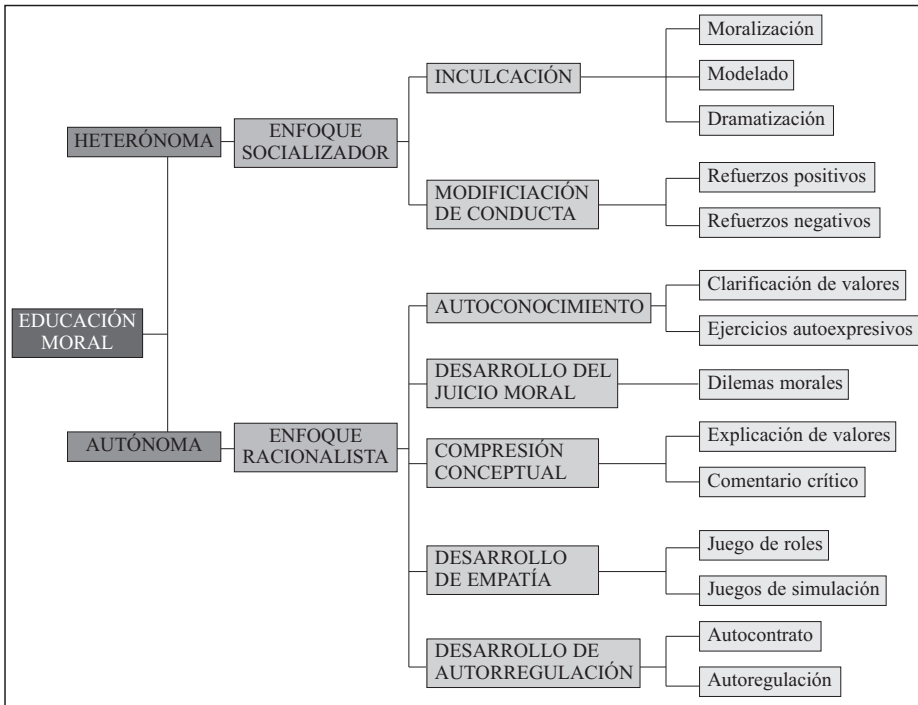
EDUCACIÓN MORAL

HETERÓNOMA

ENFOQUE SOCIALIZADOR

INCULCACIÓN

Moralización

Modelado

Dramatización

MODIFICIACIÓN DE CONDUCTA

Refuerzos positivos

Refuerzos negativos

AUTÓNOMA

ENFOQUE RACIONALISTA

AUTOCONOCIMIENTO

Clarificación de valores

Ejercicios autoexpresivos

DESARROLLO DEL JUICIO MORAL

Dilemas morales

COMPRESIÓN CONCEPTUAL

Explicación de valores

Comentario crítico

DESARROLLO DE EMPATÍA

Juego de roles

Juegos de simulación

DESARROLLO DE AUTORREGULACIÓN

Autocontrato

Autoregulación